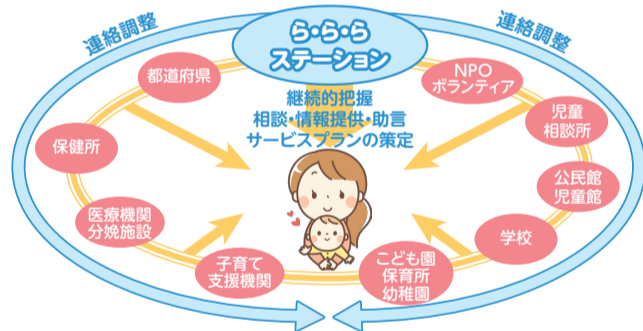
連絡調整

ら・ら・ら
ステーション

連絡調整

継続的把握
相談・情報提供・助言
サービスプランの策定

都道府県

保健所

医療機関
分娩施設

子育て
支援機関

NPO
ボランティア

児童
相談所

公民館
児童館

学校

こども園
保育所
幼稚園